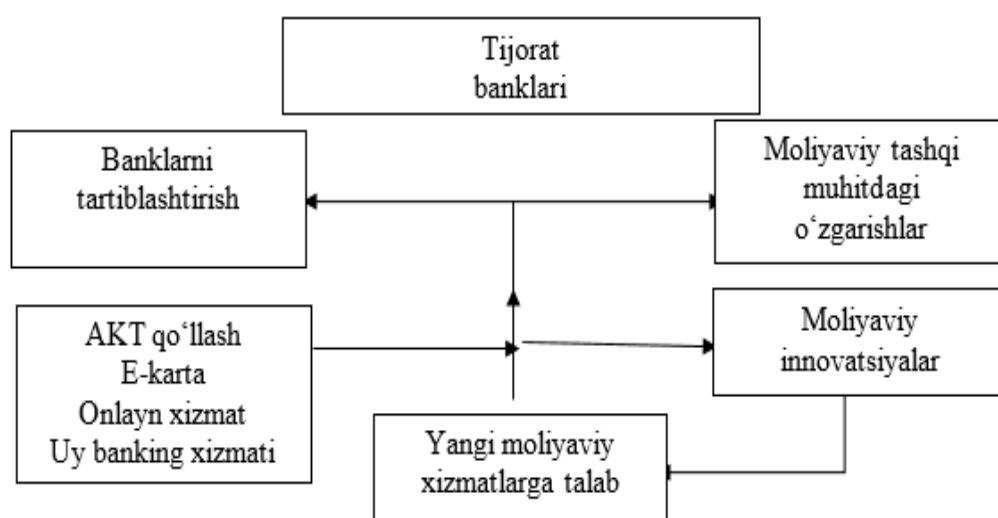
Tijorat banklari

Banklarni tartiblashtirish

Moliyaviy tashqi muhitdagi o‘zgarishlar

AKT qo‘llash
E-karta
Onlayn xizmat
Uy banking xizmati

Moliyaviy innovatsiyalar

Yangi moliyaviy xizmatlarga talab